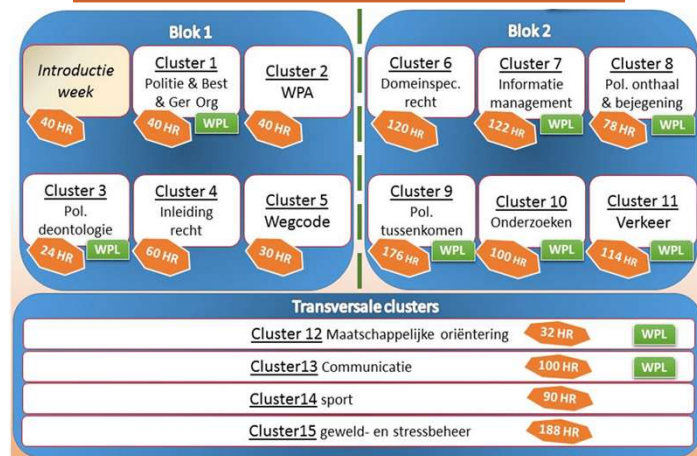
Blok 1

Introductie week
40 HR

Cluster 1
Politie & Best & Ger Org
40 HR
WPL

Cluster 2
WPA
40 HR

Cluster 3
Pol. deontologie
24 HR
WPL

Cluster 4
Inleiding recht
60 HR

Cluster 5
Wegcode
30 HR

Blok 2

Cluster 6
Domeinspec. recht
120 HR

Cluster 7
Informatie management
122 HR
WPL

Cluster 8
Pol. onthaal & bejegening
78 HR
WPL

Cluster 9
Pol. tussenkomen
176 HR
WPL

Cluster 10
Onderzoeken
100 HR
WPL

Cluster 11
Verkeer
114 HR
WPL

Transversale clusters

Cluster 12 Maatschappelijke oriëntering 32 HR WPL
Cluster13 Communicatie 100 HR WPL
Cluster14 sport 90 HR
Cluster15 geweld- en stressbeheer 188 HR